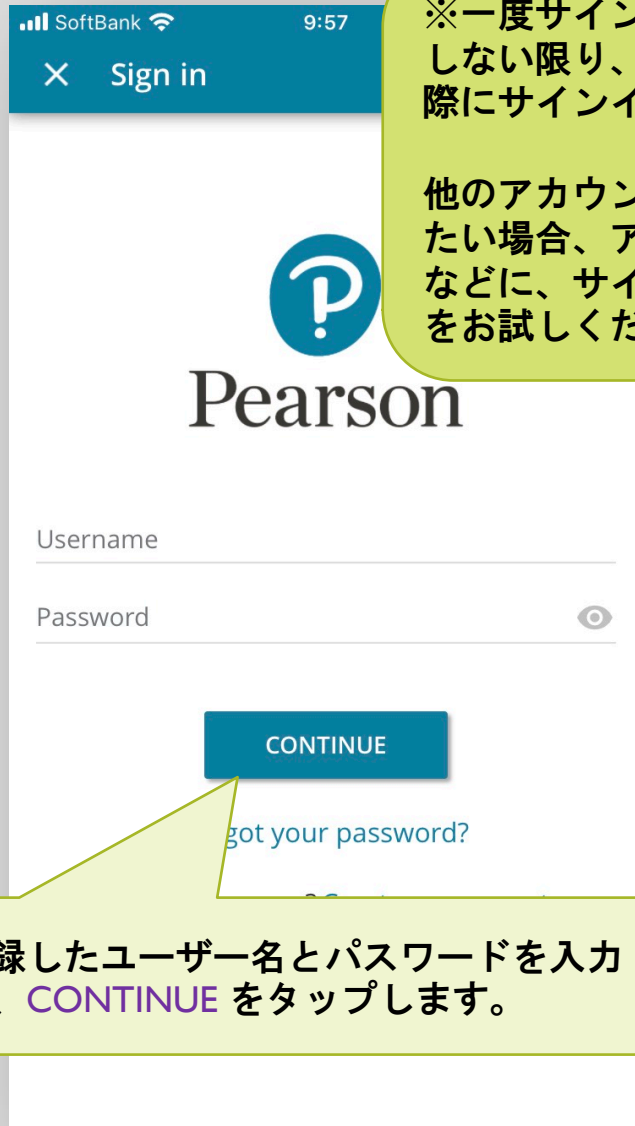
SoftBank 9:57

× Sign in

※一度サイン
しない限り、
際にサインイ

他のアカウン
たい場合、ア
などに、サイ
をお試しくだ

Pearson

Username

Password

CONTINUE

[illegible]got your password?

録したユーザー名とパスワードを入力
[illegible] CONTINUE をタップします。